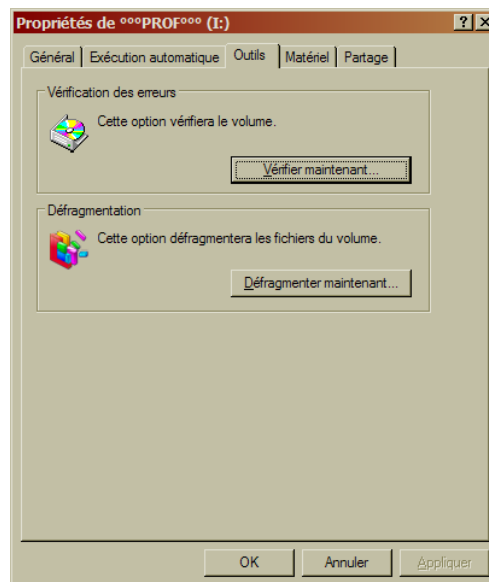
Propriétés de °°°PROF°°° (I:)

? X

Général | Exécution automatique | Outils | Matériel | Partage

Vérification des erreurs

Cette option vérifiera le volume.

Vérifier maintenant...

Défragmentation

Cette option défragmentera les fichiers du volume.

Défragmenter maintenant...

OK | Annuler | Appliquer